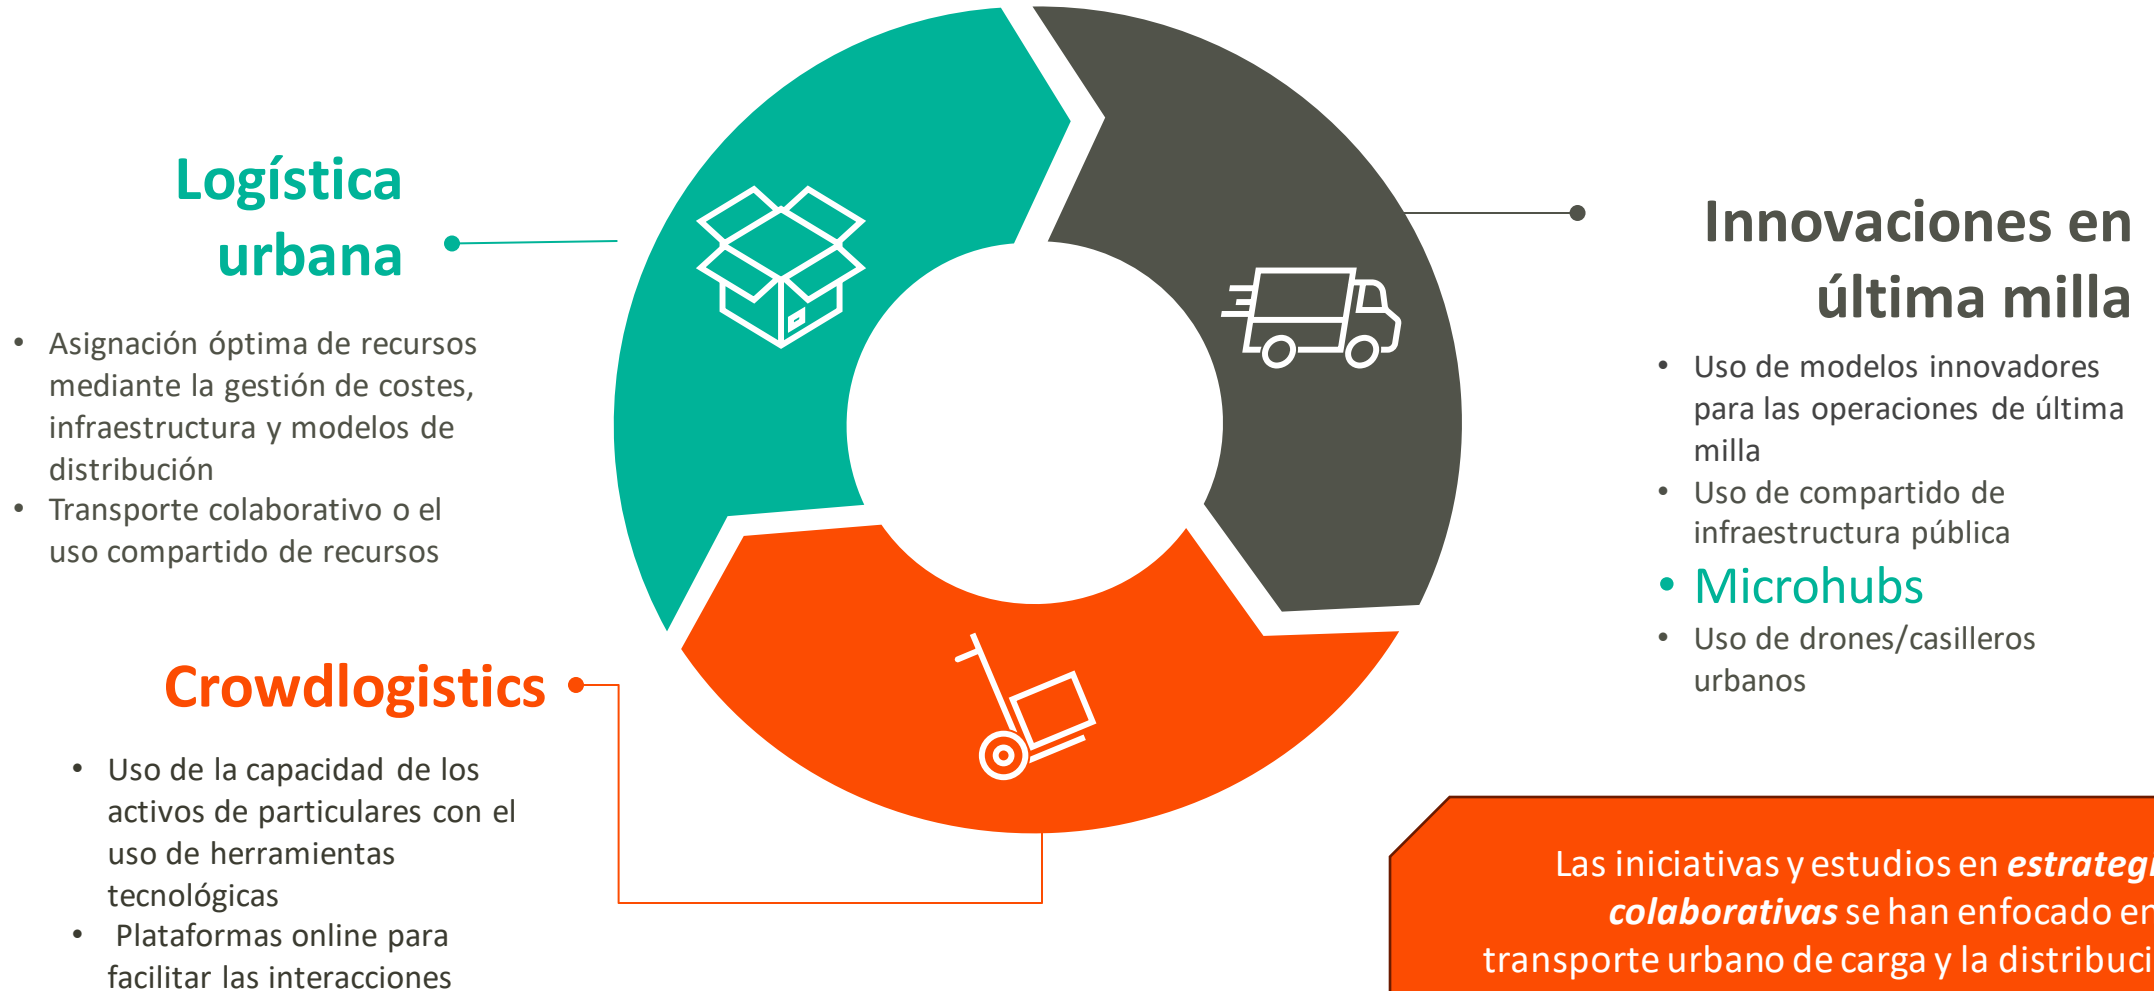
Logística urbana

- Asignación óptima de recursos mediante la gestión de costes, infraestructura y modelos de distribución
- Transporte colaborativo o el uso compartido de recursos

Innovaciones en última milla

- Uso de modelos innovadores para las operaciones de última milla
- Uso de compartido de infraestructura pública
- Microhubs
- Uso de drones/casilleros urbanos

Crowdlogistics

- Uso de la capacidad de los activos de particulares con el uso de herramientas tecnológicas
- Plataformas online para facilitar las interacciones

Las iniciativas y estudios en ***estrateg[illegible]*** ***colaborativas*** se han enfocado en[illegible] transporte urbano de carga y la distribuci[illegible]